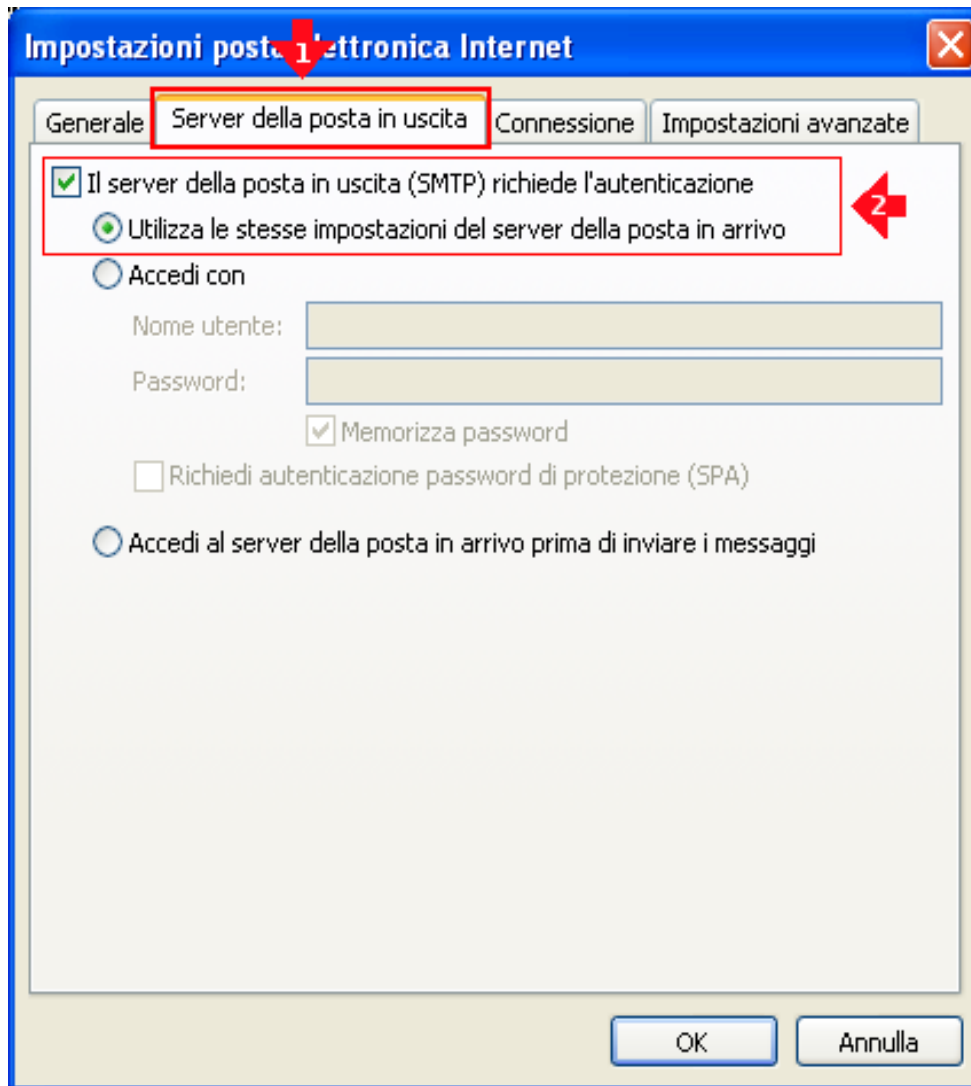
Impostazioni posta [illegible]lettronica Internet

1

Generale | Server della posta in uscita | Connessione | Impostazioni avanzate

Il server della posta in uscita (SMTP) richiede l'autenticazione

Utilizza le stesse impostazioni del server della posta in arrivo

2

Accedi con

Nome utente:

Password:

Memorizza password

Richiedi autenticazione password di protezione (SPA)

Accedi al server della posta in arrivo prima di inviare i messaggi

OK

Annulla